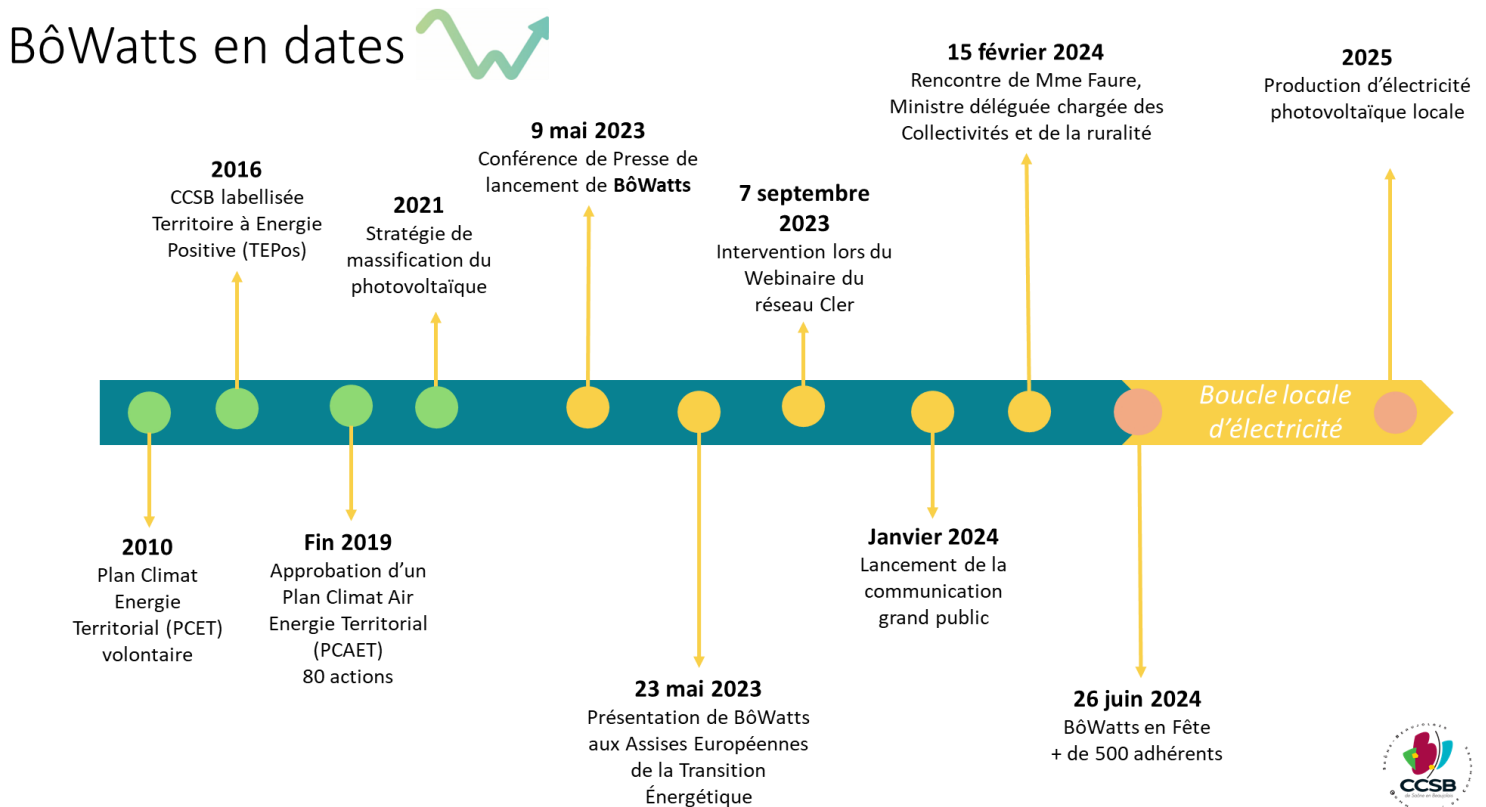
BôWatts en dates

2016
CCSB labellisée Territoire à Energie Positive (TEPos)

2021
Stratégie de massification du photovoltaïque

9 mai 2023
Conférence de Presse de lancement de **BôWatts**

7 septembre 2023
Intervention lors du Webinaire du réseau Cler

15 février 2024
Rencontre de Mme Faure, Ministre déléguée chargée des Collectivités et de la ruralité

2025
Production d'électricité photovoltaïque locale

Boucle locale d'électricité

2010
Plan Climat Energie Territorial (PCET) volontaire

Fin 2019
Approbation d'un Plan Climat Air Energie Territorial (PCAET)
80 actions

23 mai 2023
Présentation de BôWatts aux Assises Européennes de la Transition Énergétique

Janvier 2024
Lancement de la communication grand public

26 juin 2024
BôWatts en Fête
+ de 500 adhérents

CCSB